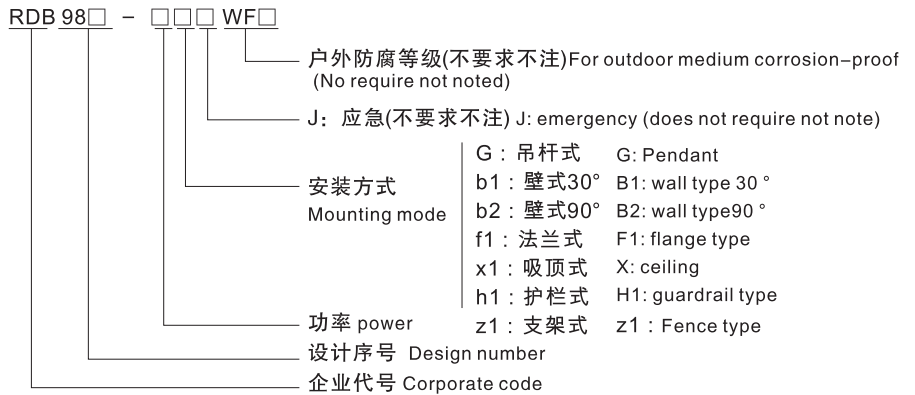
RDB 98□ - □□□ WF□

户外防腐等级(不要求不注)For outdoor medium corrosion-proof (No require not noted)

J：应急(不要求不注) J: emergency (does not require not note)

安装方式
Mounting mode

G：吊杆式 G: Pendant
b1：壁式30° B1: wall type 30 °
b2：壁式90° B2: wall type90 °
f1：法兰式 F1: flange type
x1：吸顶式 X: ceiling
h1：护栏式 H1: guardrail type
z1：支架式 z1：Fence type

功率 power

设计序号 Design number

企业代号 Corporate code